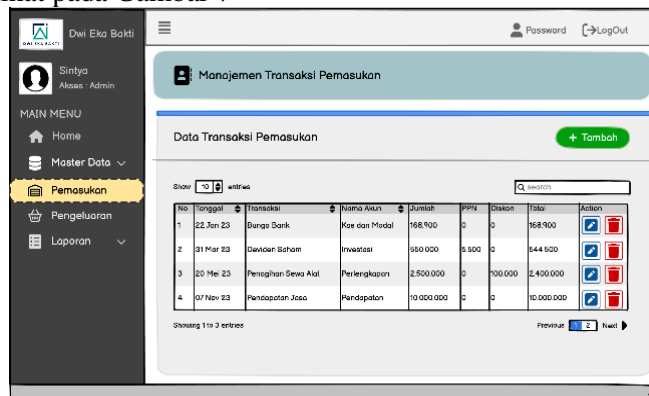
Dwi Eka Bakti

Password LogOut

Sintya
Akses : Admin

MAIN MENU
Home
Master Data
Pemasukan
Pengeluaran
Laporan

Manajemen Transaksi Pemasukan

Data Transaksi Pemasukan

+ Tambah

Show 10 entries

search

| No | Tanggal | Transaksi | Nama Akun | Jumlah | PPN | Diskon | Total | Action |
|---|---|---|---|---|---|---|---|---|
| 1 | 22 Jan 23 | Bunga Bank | Kas dan Modal | 168.900 | 0 | 0 | 168.900 | |
| 2 | 31 Mar 23 | Deviden Saham | Investasi | 550.000 | 5.500 | 0 | 544.500 | |
| 3 | 20 Mei 23 | Penagihan Sewa Alat | Perlengkapan | 2.500.000 | 0 | 100.000 | 2.400.000 | |
| 4 | 07 Nov 23 | Pendapatan Jasa | Pendapatan | 10.000.000 | 0 | 0 | 10.000.000 | |

Showing 1 to 3 entries

Previous 1 2 Next